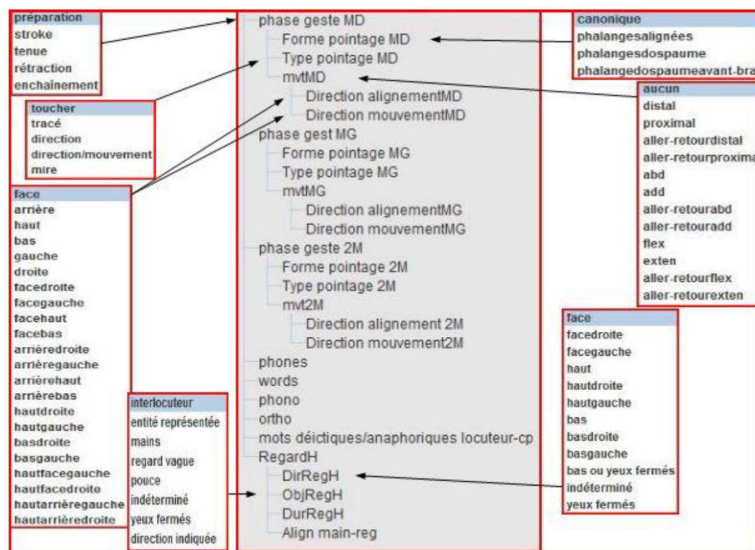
préparation
stroke
tenue
rétraction
enchaînement

toucher
tracé
direction
direction/mouvement
mire

face
arrière
haut
bas
gauche
droite
facedroite
facegauche
facehaut
facebas
arrièredroite
arrièregauche
arrièrehaut
arrièrebas
hautdroite
hautgauche
basdroite
basgauche
hautfacegauche
hautfacedroite
hautarrièregauche
hautarrièredroite

interlocuteur
entité représentée
mains
regard vague
pouce
indéterminé
yeux fermés
direction indiquée

phase geste MD
Forme pointage MD
Type pointage MD
mvtMD
Direction alignementMD
Direction mouvementMD
phase gest MG
Forme pointage MG
Type pointage MG
mvtMG
Direction alignementMG
Direction mouvementMG
phase geste 2M
Forme pointage 2M
Type pointage 2M
mvt2M
Direction alignement 2M
Direction mouvement2M
phones
words
phono
ortho
mots déictiques/anaphoriques locuteur-cp
RegardH
DirRegH
ObjRegH
DurRegH
Align main-reg

canonique
phalangesalignées
phalangesdospaume
phalangedospaumeavant-bra

aucun
distal
proximal
aller-retourdistal
aller-retourproxima
abd
add
aller-retourabd
aller-retouradd
flex
exten
aller-retourflex
aller-retourexten

face
facedroite
facegauche
haut
hautdroite
hautgauche
bas
basdroite
basgauche
bas ou yeux fermés
indéterminé
yeux fermés